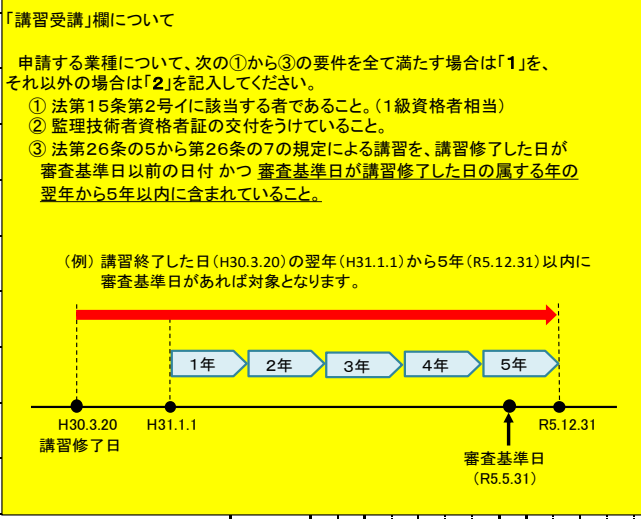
「講習受講」欄について

申請する業種について、次の①から③の要件を全て満たす場合は「1」を、それ以外の場合は「2」を記入してください。

① 法第15条第2号イに該当する者であること。(1級資格者相当)
② 監理技術者資格者証の交付をうけていること。
③ 法第26条の5から第26条の7の規定による講習を、講習修了した日が審査基準日以前の日付 かつ 審査基準日が講習修了した日の属する年の翌年から5年以内に含まれていること。

(例) 講習終了した日(H30.3.20)の翌年(H31.1.1)から5年(R5.12.31)以内に審査基準日があれば対象となります。

1年
2年
3年
4年
5年

H30.3.20
講習修了日
H31.1.1
R5.12.31
審査基準日
(R5.5.31)